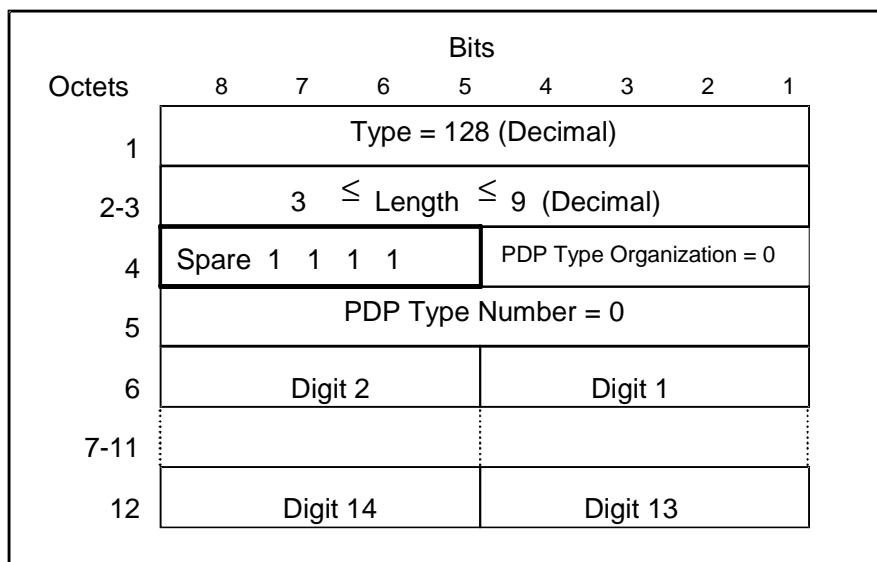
| Octets | Bits 8 | 7 | 6 | 5 | 4 | 3 | 2 | 1 |
|---|---|---|---|---|---|---|---|---|
| 1 | Type = 128 (Decimal) | | | | | | | |
| 2-3 | 3 $\leq$ Length $\leq$ 9 (Decimal) | | | | | | | |
| 4 | Spare 1 1 1 1 | | | | PDP Type Organization = 0 | | | |
| 5 | PDP Type Number = 0 | | | | | | | |
| 6 | Digit 2 | | | | Digit 1 | | | |
| 7-11 | | | | | | | | |
| 12 | Digit 14 | | | | Digit 13 | | | |